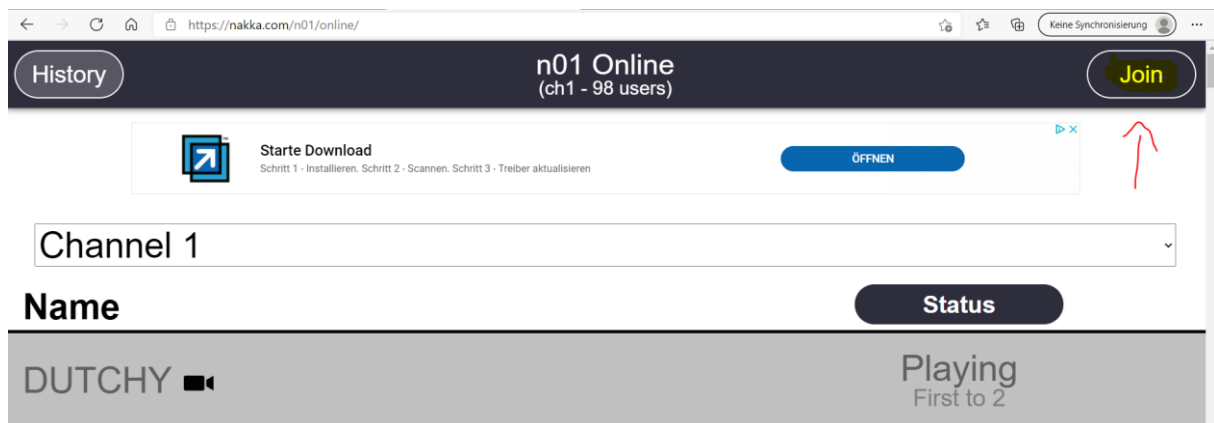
https://nakka.com/n01/online/

Keine Synchronisierung

History

n01 Online
(ch1 - 98 users)

Join

Starte Download
Schritt 1 - Installieren. Schritt 2 - Scannen. Schritt 3 - Treiber aktualisieren

ÖFFNEN

Channel 1

Name

Status

DUTCHY

Playing
First to 2